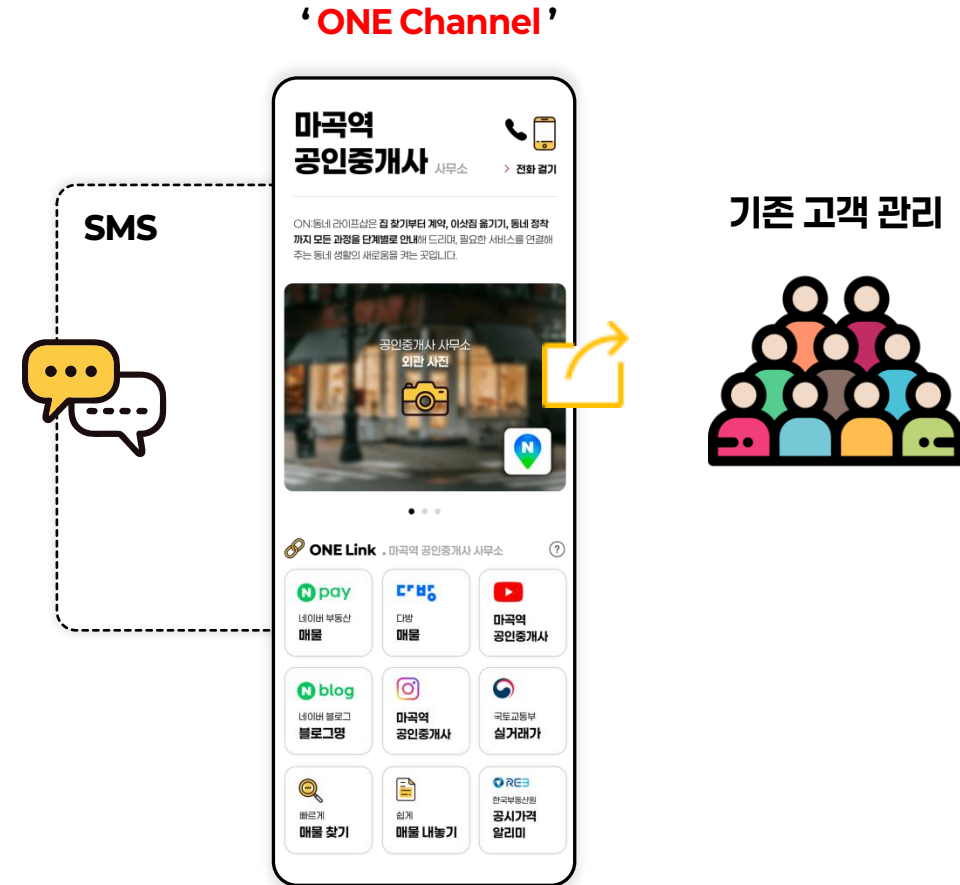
‘ ONE Channel ’

SMS

마곡역
공인중개사 사무소

> 전화 걸기

ON:동네 라이프샵은 집 찾기부터 계약, 이삿짐 옮기기, 동네 정착까지 모든 과정을 단계별로 안내해 드리며, 필요한 서비스를 연결해 주는 동네 생활의 새로움을 켜는 곳입니다.

공인중개사 사무소
외관 사진

기존 고객 관리

ONE Link . 마곡역 공인중개사 사무소

| N pay 네이버 부동산 매물 | 다방 다방 매물 | 마곡역 공인중개사 |
|---|---|---|
| N blog 네이버 블로그 블로그명 | 마곡역 공인중개사 | 국토교통부 실거래가 |
| 빠르게 매물 찾기 | 쉽게 매물 내놓기 | REB 한국부동산원 공시가격 알리미 |